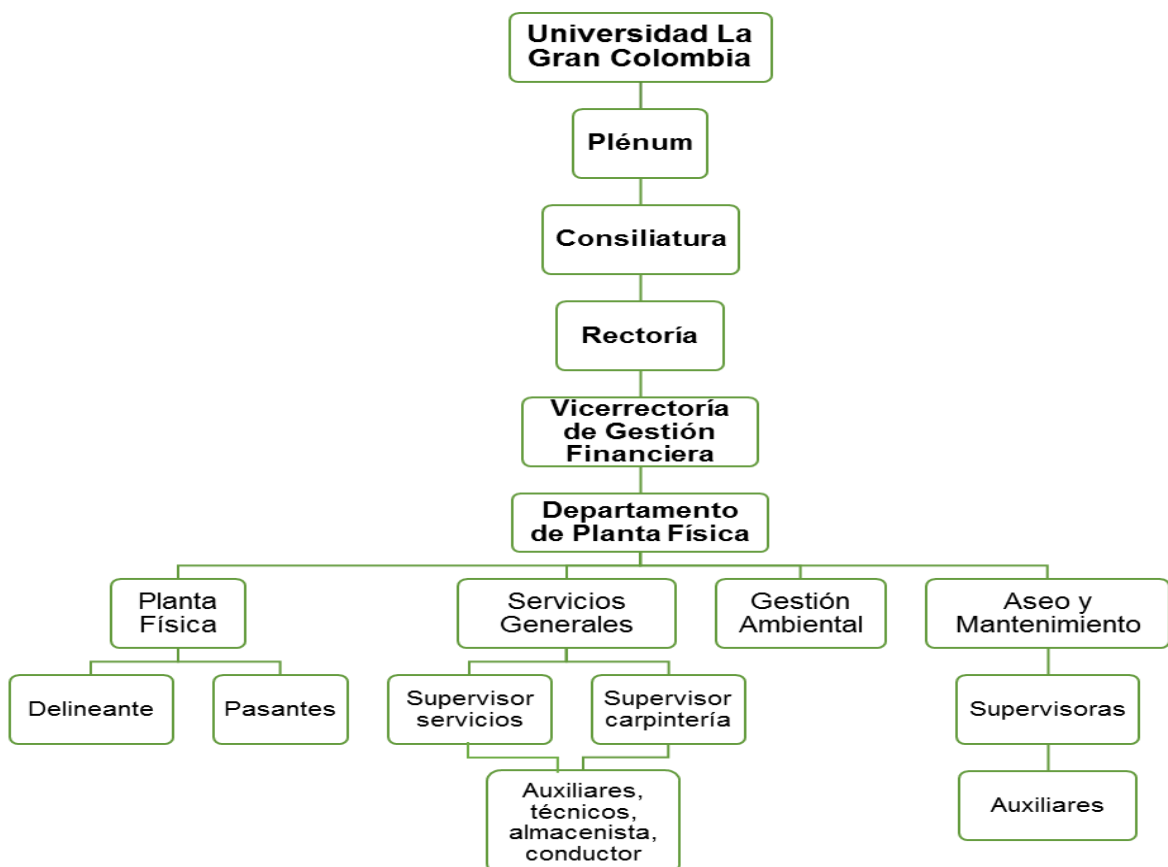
Universidad La Gran Colombia

Plénum

Consiliatura

Rectoría

Vicerrectoría de Gestión Financiera

Departamento de Planta Física

Planta Física

Servicios Generales

Gestión Ambiental

Aseo y Mantenimiento

Delineante

Pasantes

Supervisor servicios

Supervisor carpintería

Supervisoras

Auxiliares, técnicos, almacenista, conductor

Auxiliares